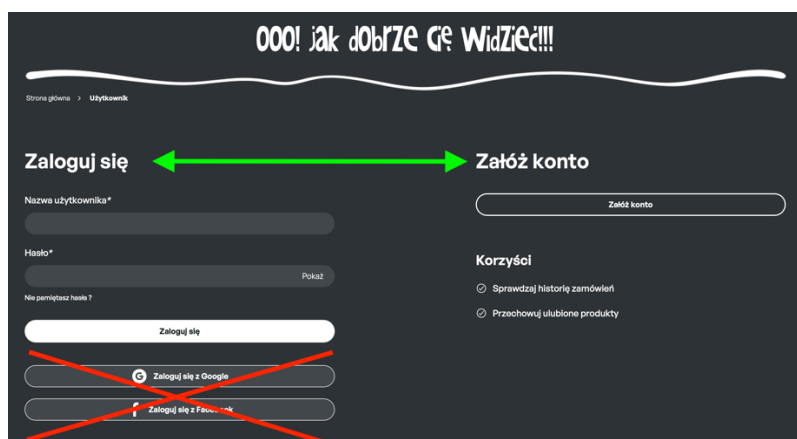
OOO! jak dobrze cię widzieć!!!

Strona główna > Użytkownik

Zaloguj się

Nazwa użytkownika*

Hasło*

Pokaż

Nie pamiętasz hasła ?

Zaloguj się

Zaloguj się z Google

Zaloguj się z Facebook

Załóż konto

Załóż konto

Korzyści

Sprawdzaj historię zamówień

Przechowuj ulubione produkty